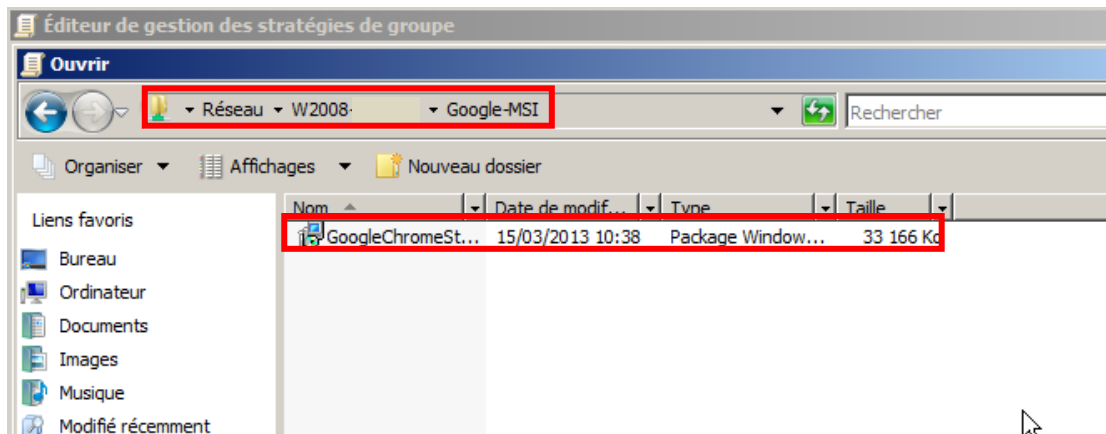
Éditeur de gestion des stratégies de groupe

Ouvrir

Réseau ▸ W2008- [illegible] ▸ Google-MSI

Rechercher

Organiser ▾ Affichages ▾ Nouveau dossier

Liens favoris

Bureau
Ordinateur
Documents
Images
Musique
Modifié récemment

| Nom | Date de modif... | Type | Taille |
|---|---|---|---|
| GoogleChromeSt... | 15/03/2013 10:38 | Package Window... | 33 166 Ko |